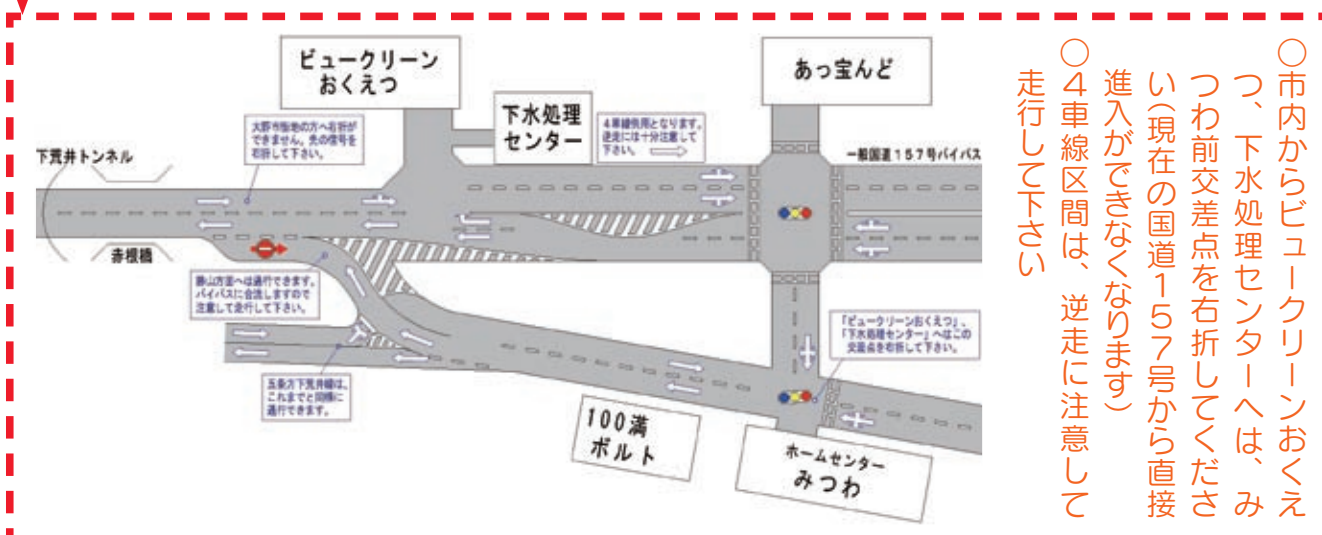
○市内からビュークリーンおくえつ、下水処理センターへは、みつわ前交差点を右折してください(現在の国道157号から直接進入ができなくなります)

○4車線区間は、逆走に注意して走行して下さい

ビュークリーン
おくえつ

下水処理
センター

あっ宝んど

下荒井トンネル

赤根橋

一般国道157号バイパス

大野市街地の方へ右折ができません。先の信号を右折して下さい。

4車線供用となります。逆走には十分注意して下さい。

勝山方面へは通行できます。バイパスに合流しますので注意して走行して下さい。

五条方下荒井線は、これまでと同様に通行できます。

「ビュークリーンおくえつ」、「下水処理センター」へはこの交差点を右折して下さい。

100満
ボルト

ホームセンター
みつわ